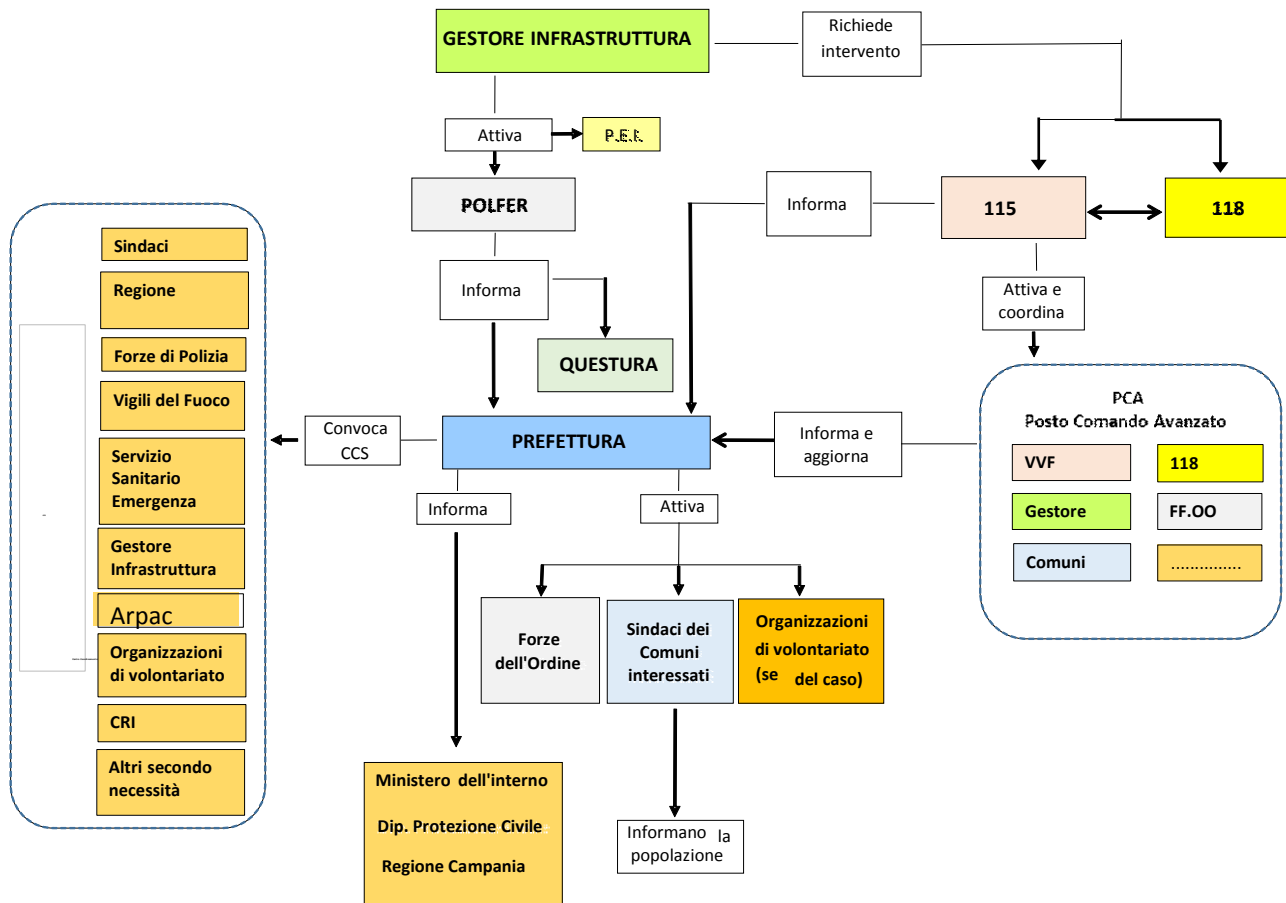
GESTORE INFRASTRUTTURA

Richiede intervento

Attiva

P.E.I.

POLFER

Informa

115

118

Informa

Attiva e coordina

QUESTURA

Sindaci

Regione

Forze di Polizia

Vigili del Fuoco

Servizio Sanitario Emergenza

Gestore Infrastruttura

Arpac

Organizzazioni di volontariato

CRI

Altri secondo necessità

Convoca CCS

PREFETTURA

Informa e aggiorna

PCA
Posto Comando Avanzato

VVF

118

Gestore

FF.OO

Comuni

...............

Informa

Attiva

Forze dell'Ordine

Sindaci dei Comuni interessati

Organizzazioni di volontariato (se del caso)

Ministero dell'interno

Dip. Protezione Civile

Regione Campania

Informano la popolazione